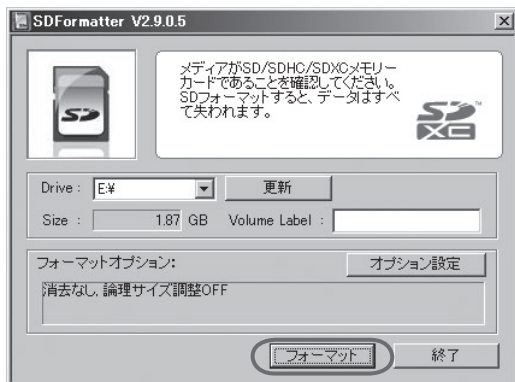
SDFormatter V2.9.0.5

メディアがSD/SDHC/SDXCメモリーカードであることを確認してください。SDフォーマットすると、データはすべて失われます。

Drive : E:¥
更新
Size : 1.87 GB Volume Label :

フォーマットオプション:
オプション設定
消去なし, 論理サイズ調整OFF

フォーマット
終了